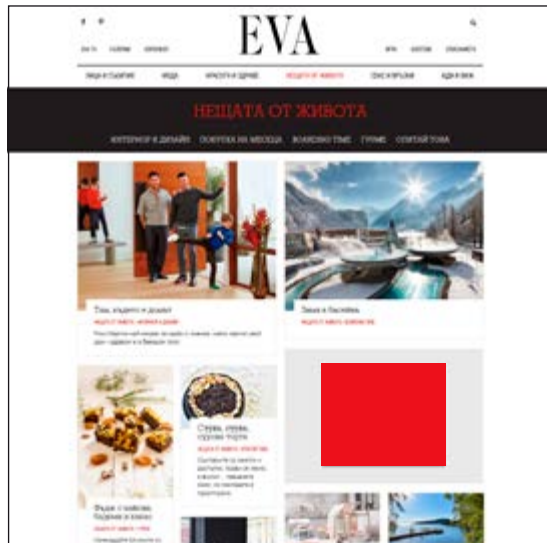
EVA

ЛИЦА И СЪБИТИЯ МОДА КРАСОТА И ЗДРАВЕ НЕЩАТА ОТ ЖИВОТА СЕКС И ВРЪЗКИ ВДЪХ И ВДИШ

НЕЩАТА ОТ ЖИВОТА

ИНТЕРИОР И ДИЗАЙН ПОКУПКА НА МЕСЕЦА BOARDING TIME ГУРМЕ ОПИТАЙ ТОВА

Там, където е домът
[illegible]
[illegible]

Зима в басейна
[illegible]

Сърца, сърца, сурова торта
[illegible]

Фъдж с кайсии, бадеми и кашу
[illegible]